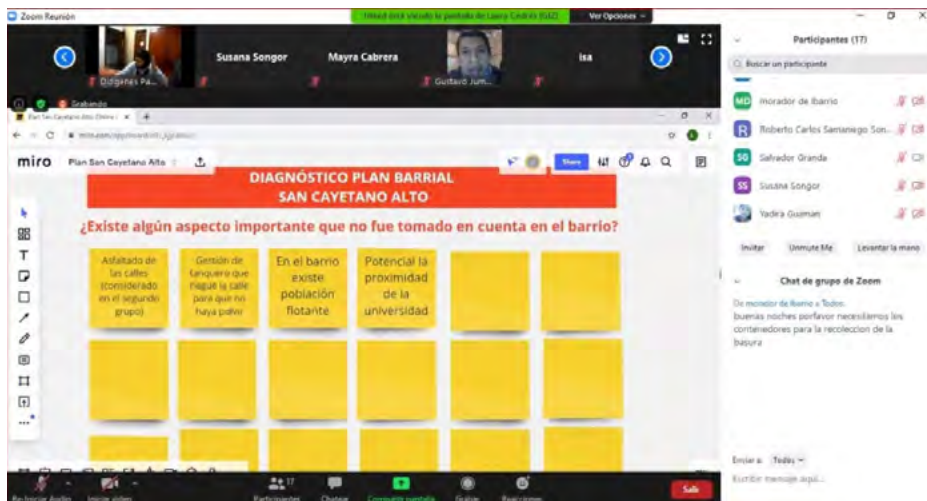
Zoom Reunión

Ver Opciones

Dilgenes Pa...

Susana Songor

Mayra Cabrera

Gustavo Jum...

Isa

Grabando

Plan San Cayetano Alto Online

miro

Plan San Cayetano Alto

Share

DIAGNÓSTICO PLAN BARRIAL SAN CAYETANO ALTO

¿Existe algún aspecto importante que no fue tomado en cuenta en el barrio?

Asfaltado de las calles (considerado en el segundo grupo)

Gestión de tanquero que riegue la calle para que no haya polvo

En el barrio existe población flotante

Potencial la proximidad de la universidad

Participantes (17)

Buscar un participante

morador de ibarrio

Roberto Carlos Samaniego Son...

Salvador Granda

Susana Songor

Yadira Guzman

Invitar

Unmute Me

Levantar la mano

Chat de grupo de Zoom

De morador de ibarrio a Todos:
buenas noches porfavor necesitamos los contenedores para la recoleccion de la basura

Enviar a: Todos

Escribir mensaje aquí...

Participantes 17

Chatear

Compartir pantalla

Grabar

Reacciones

Salir